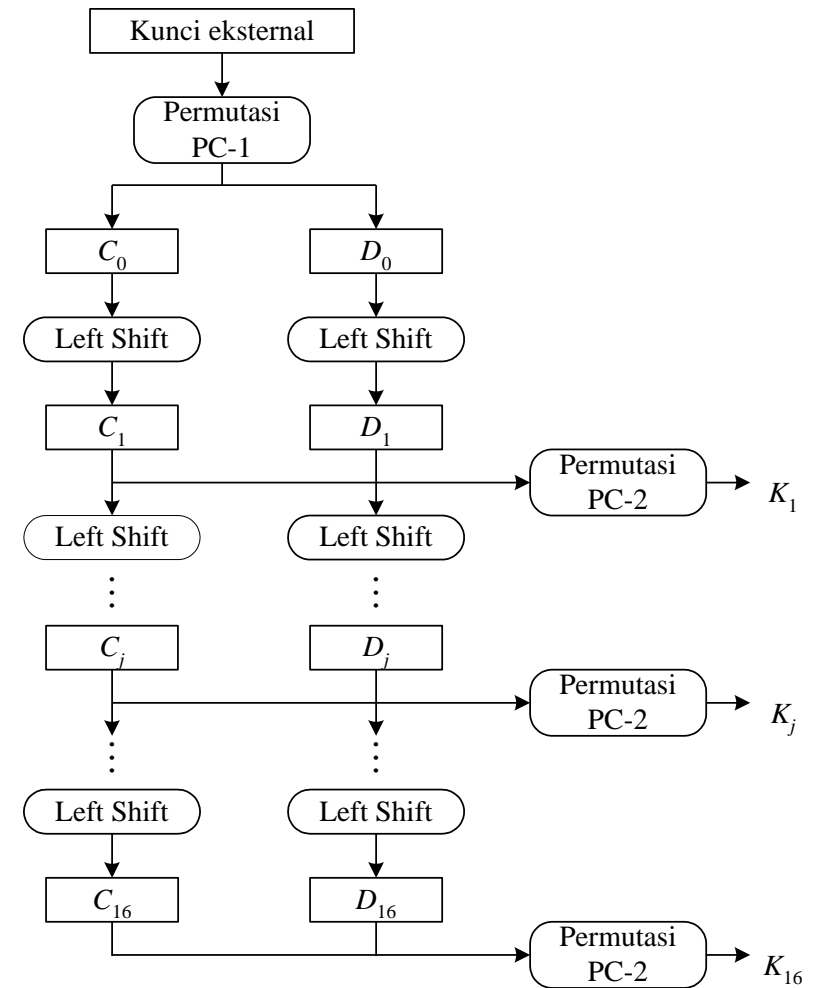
Kunci eksternal

Permutasi PC-1

$C_0$

$D_0$

Left Shift

Left Shift

$C_1$

$D_1$

Permutasi PC-2

$K_1$

Left Shift

Left Shift

$C_j$

$D_j$

Permutasi PC-2

$K_j$

Left Shift

Left Shift

$C_{16}$

$D_{16}$

Permutasi PC-2

$K_{16}$